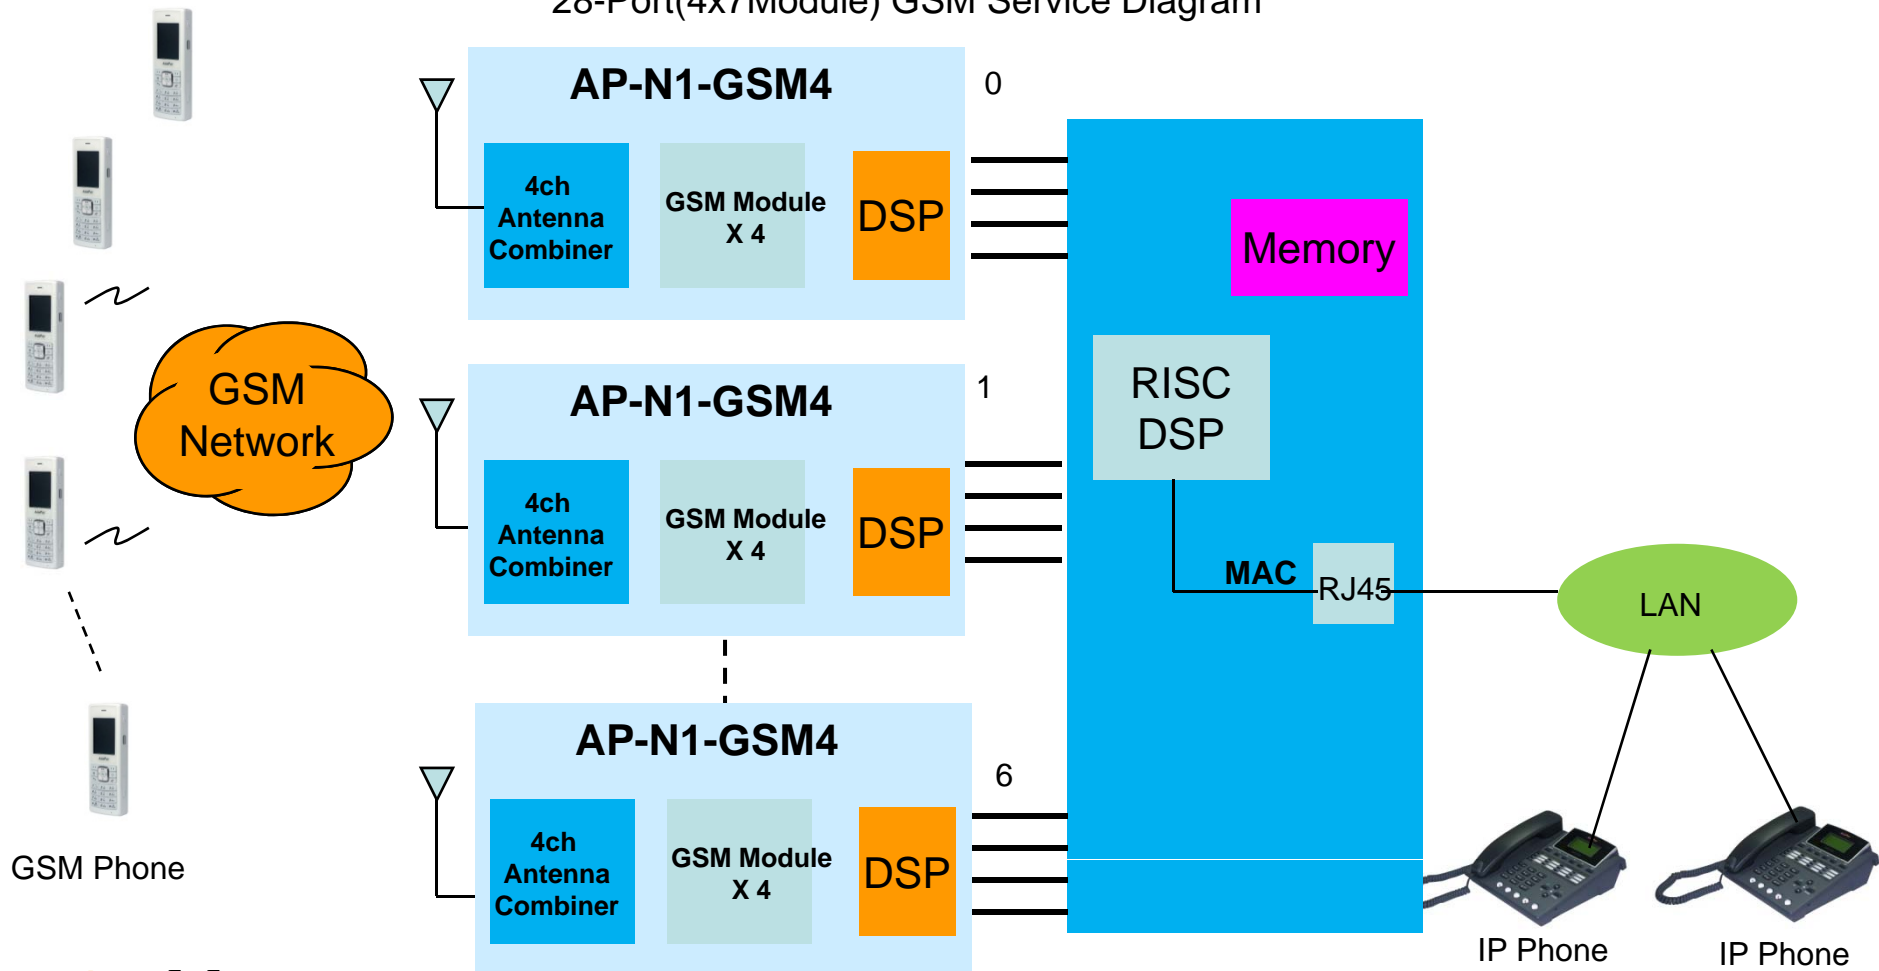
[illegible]

AP-N1-GSM4

4ch Antenna Combiner

GSM Module X 4

DSP

0

AP-N1-GSM4

4ch Antenna Combiner

GSM Module X 4

DSP

1

AP-N1-GSM4

4ch Antenna Combiner

GSM Module X 4

DSP

6

Memory

RISC DSP

MAC

RJ45

LAN

GSM Network

GSM Phone

IP Phone

IP Phone